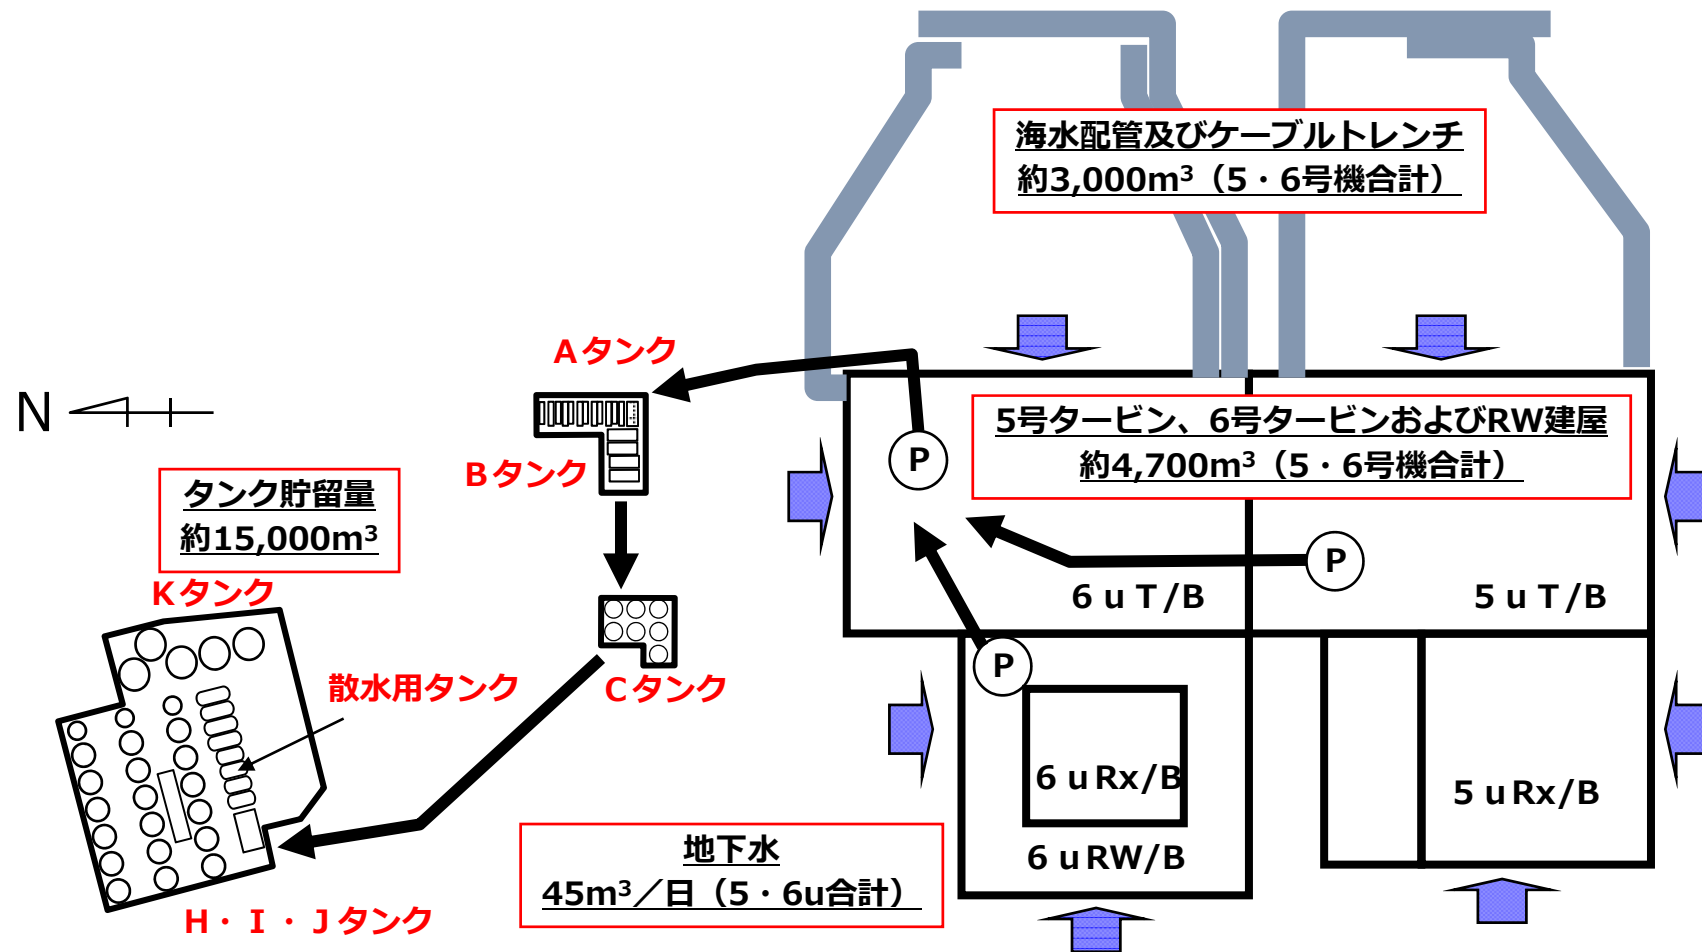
海水配管及びケーブルトレンチ
約3,000m³（5・6号機合計）

Aタンク

N

5号タービン、6号タービンおよびRW建屋
約4,700m³（5・6号機合計）

P

Bタンク

タンク貯留量
約15,000m³

P

Kタンク

6uT/B

5uT/B

P

散水用タンク

Cタンク

6uRx/B

5uRx/B

地下水
45m³／日（5・6u合計）

6uRW/B

H・I・Jタンク